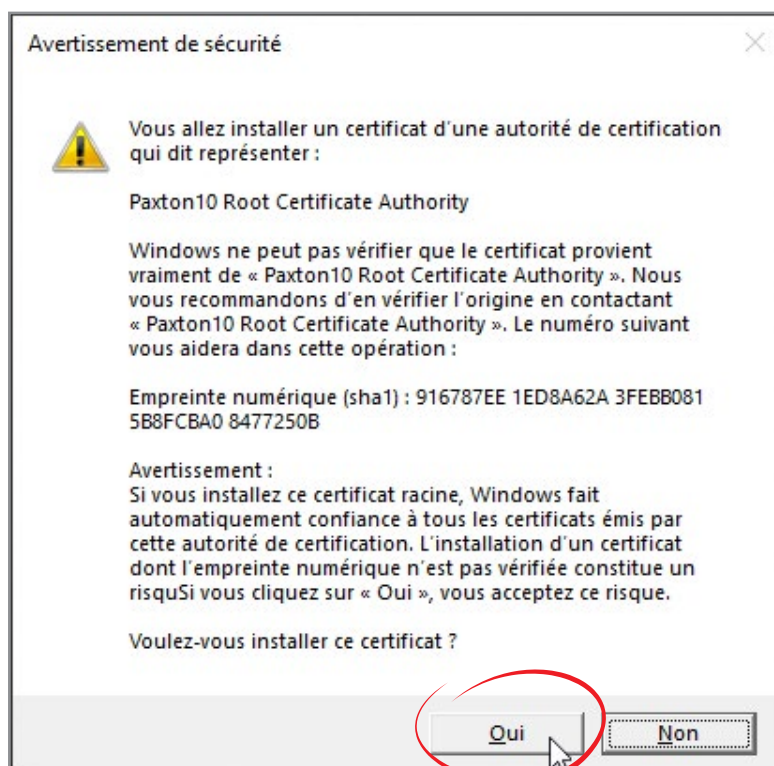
Avertissement de sécurité

Vous allez installer un certificat d'une autorité de certification qui dit représenter :

Paxton10 Root Certificate Authority

Windows ne peut pas vérifier que le certificat provient vraiment de « Paxton10 Root Certificate Authority ». Nous vous recommandons d'en vérifier l'origine en contactant « Paxton10 Root Certificate Authority ». Le numéro suivant vous aidera dans cette opération :

Empreinte numérique (sha1) : 916787EE 1ED8A62A 3FEBB081 5B8FCBA0 8477250B

Avertissement :
Si vous installez ce certificat racine, Windows fait automatiquement confiance à tous les certificats émis par cette autorité de certification. L'installation d'un certificat dont l'empreinte numérique n'est pas vérifiée constitue un risqu Si vous cliquez sur « Oui », vous acceptez ce risque.

Voulez-vous installer ce certificat ?

Oui

Non